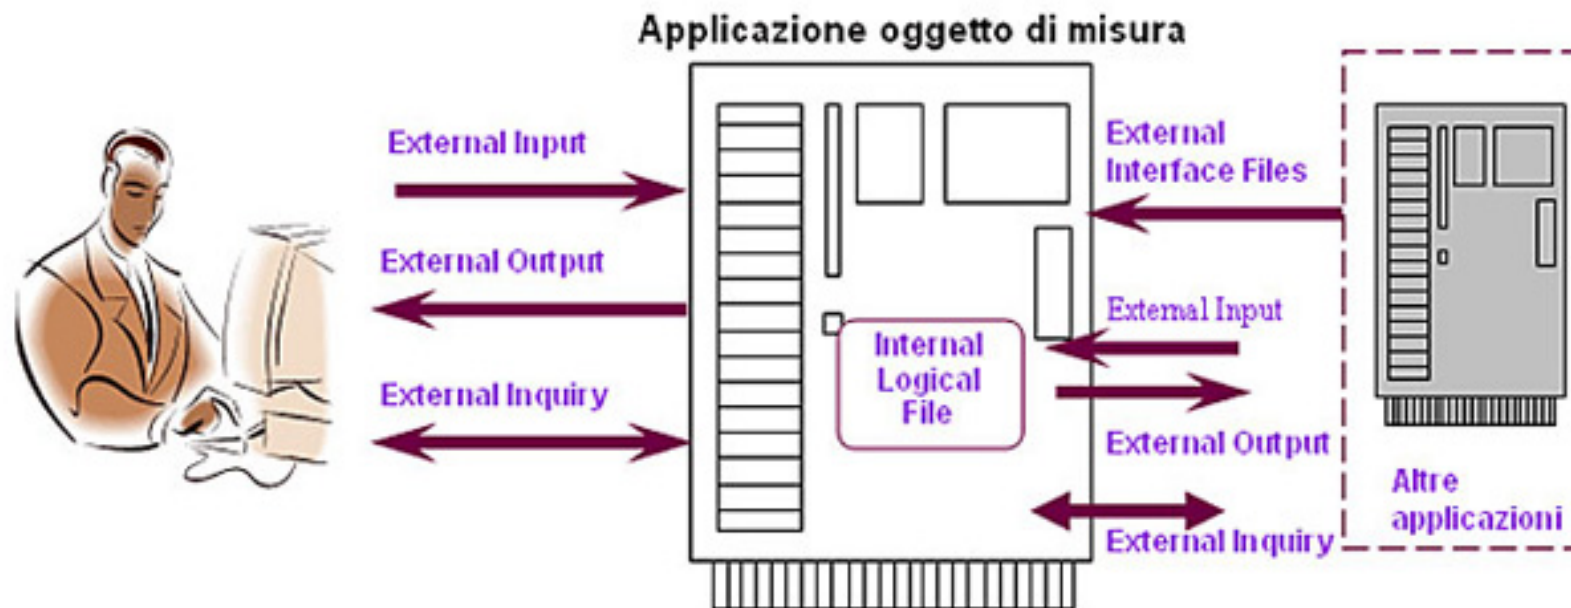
Applicazione oggetto di misura

External Input

External Output

External Inquiry

Internal Logical File

External Interface Files

External Input

External Output

External Inquiry

Altre applicazioni